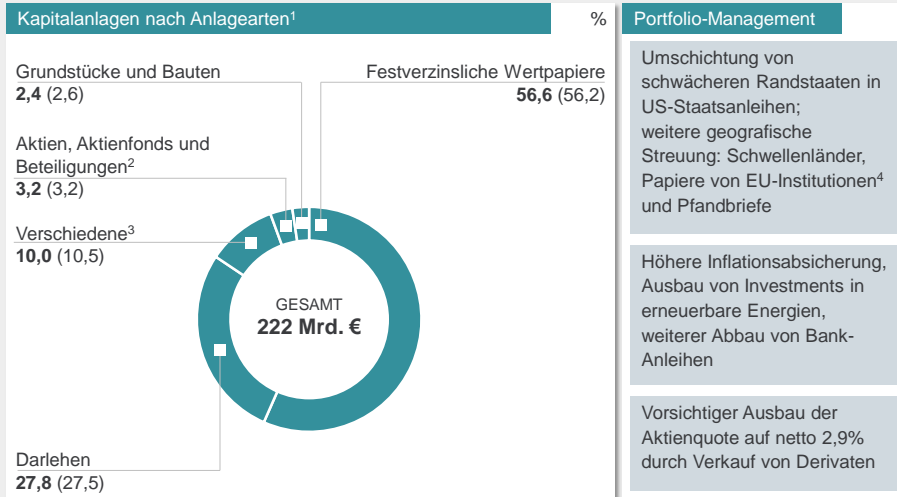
Kapitalanlagen nach Anlagearten$^1$

%

Grundstücke und Bauten
**2,4** (2,6)

Festverzinsliche Wertpapiere
**56,6** (56,2)

Aktien, Aktienfonds und Beteiligungen$^2$
**3,2** (3,2)

Verschiedene$^3$
**10,0** (10,5)

GESAMT
**222 Mrd. €**

Darlehen
**27,8** (27,5)

Portfolio-Management

Umschichtung von schwächeren Randstaaten in US-Staatsanleihen; weitere geografische Streuung: Schwellenländer, Papiere von EU-Institutionen$^4$ und Pfandbriefe

Höhere Inflationsabsicherung, Ausbau von Investments in erneuerbare Energien, weiterer Abbau von Bank-Anleihen

Vorsichtiger Ausbau der Aktienquote auf netto 2,9% durch Verkauf von Derivaten